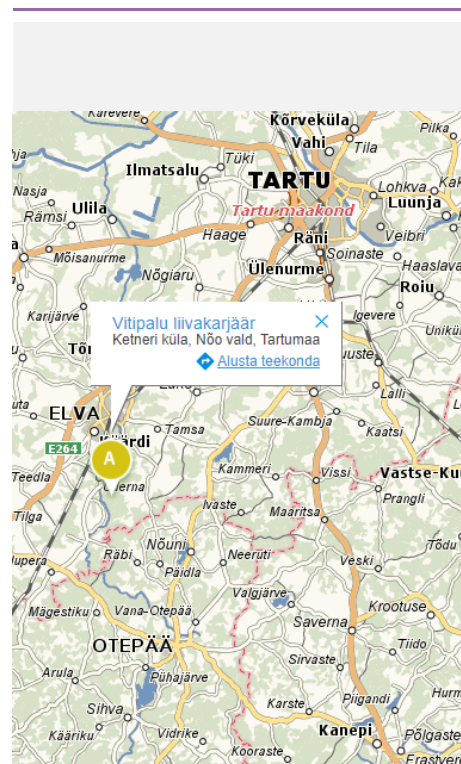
Vitipalu liivakarjäär
Ketneri küla, Nõo vald, Tartumaa
Alusta teekonda

Karevere
Kõrveküla
Pilka
Vahi
Tila
Ilmatsalu
Tüki
TARTU
Lohkva
Nasja
Ulila
Tartu maakond
Luunja
Rämsi
Haage
Räni
Veibri
Mõisanurme
Soinaste
Haaslava
Nõgiaru
Ülenurme
Roiu
Karijärve
Igevere
Uniküla
Tõr
uste
Lalli
ELVA
Suure-Kambja
Kaatsi
Tamsa
E264
Kärdi
A
Kammeri
Vissi
Vastse-Ku
Teedla
Uderna
Prangli
Ivaste
Maaritsa
Tilga
Nõuni
Tõdu
Räbi
Neeruti
Veski
Päidla
Valgjärve
Krootuse
Mägestiku
Vana-Otepää
Saverna
OTEPÄÄ
Tiido
Arula
Pühajärve
Sirvaste
Piigandi
Hurm
Sihva
Karste
Kanepi
Kääriku
Vidrike
Põlgaste
Kooraste
Erastvere